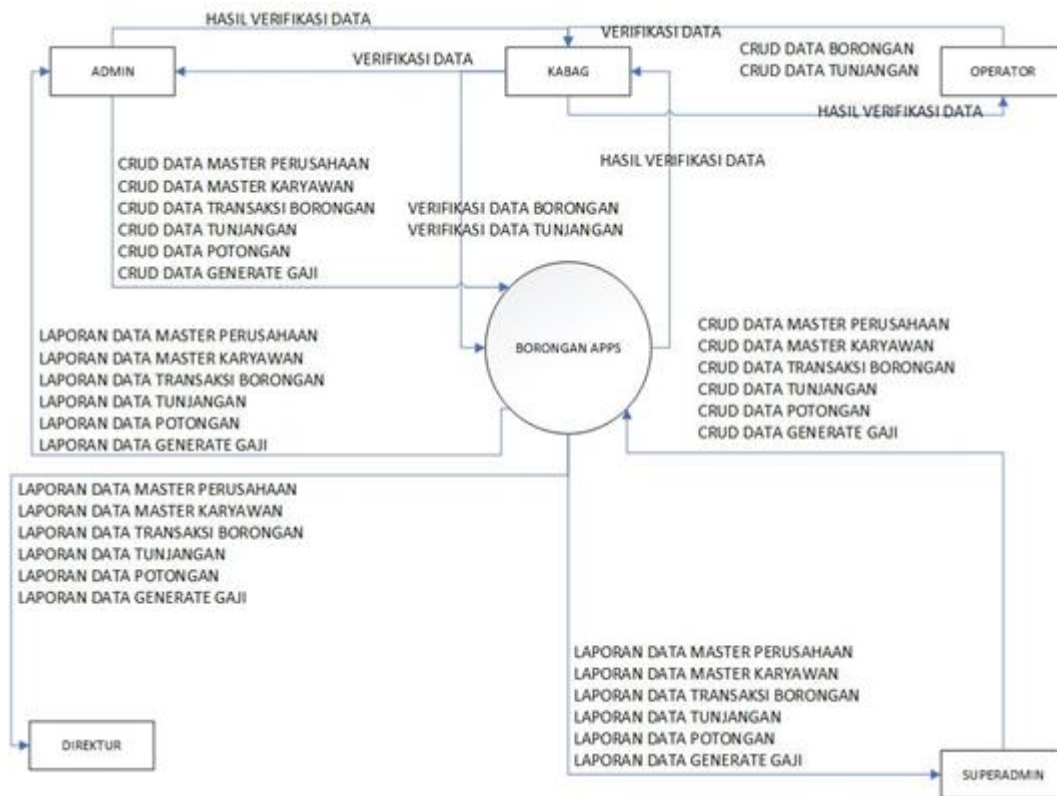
HASIL VERIFIKASI DATA

VERIFIKASI DATA

ADMIN

VERIFIKASI DATA

KABAG

CRUD DATA BORONGAN
CRUD DATA TUNJANGAN

OPERATOR

HASIL VERIFIKASI DATA

HASIL VERIFIKASI DATA

CRUD DATA MASTER PERUSAHAAN
CRUD DATA MASTER KARYAWAN
CRUD DATA TRANSAKSI BORONGAN
CRUD DATA TUNJANGAN
CRUD DATA POTONGAN
CRUD DATA GENERATE GAJI

VERIFIKASI DATA BORONGAN
VERIFIKASI DATA TUNJANGAN

LAPORAN DATA MASTER PERUSAHAAN
LAPORAN DATA MASTER KARYAWAN
LAPORAN DATA TRANSAKSI BORONGAN
LAPORAN DATA TUNJANGAN
LAPORAN DATA POTONGAN
LAPORAN DATA GENERATE GAJI

BORONGAN APPS

CRUD DATA MASTER PERUSAHAAN
CRUD DATA MASTER KARYAWAN
CRUD DATA TRANSAKSI BORONGAN
CRUD DATA TUNJANGAN
CRUD DATA POTONGAN
CRUD DATA GENERATE GAJI

LAPORAN DATA MASTER PERUSAHAAN
LAPORAN DATA MASTER KARYAWAN
LAPORAN DATA TRANSAKSI BORONGAN
LAPORAN DATA TUNJANGAN
LAPORAN DATA POTONGAN
LAPORAN DATA GENERATE GAJI

LAPORAN DATA MASTER PERUSAHAAN
LAPORAN DATA MASTER KARYAWAN
LAPORAN DATA TRANSAKSI BORONGAN
LAPORAN DATA TUNJANGAN
LAPORAN DATA POTONGAN
LAPORAN DATA GENERATE GAJI

DIREKTUR

SUPERADMIN